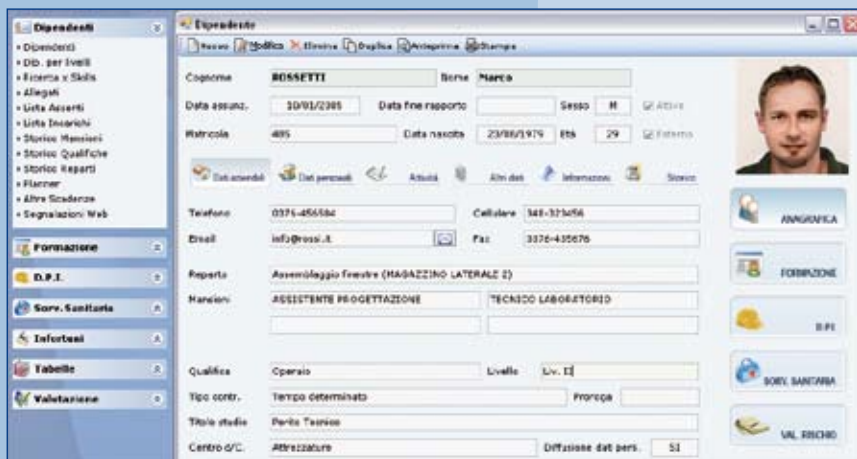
Dipendenti
• Dipendenti
• Dip. per livelli
• Ricerca x Skills
• Allegati
• Lista Assenti
• Lista Incarichi
• Storico Mansioni
• Storico Qualifiche
• Storico Reparti
• Planner
• Altre Scadenze
• Segnalazioni Web

Formazione
D.P.I.
Sorv. Sanitaria
Infortuni
Tabelle
Valutazione

Dipendente

Nuovo Modifica Elimina Duplica Anteprima Stampa

Cognome ROSSETTI Nome Marco
Data assunz. 10/01/2005 Data fine rapporto Sesso M Attivo
Matricola 405 Data nascita 23/08/1979 Età 29 Esterno

Dati aziendali Dati personali Attività Altri dati Informazioni Storico

Telefono 0376-456584 Cellulare 348-323456
Email info@rossi.it Fax 0376-435676
Reparto Assemblaggio finestre (MAGAZZINO LATERALE 2)
Mansioni ASSISTENTE PROGETTAZIONE TECNICO LABORATORIO

Qualifica Operaio Livello Liv. II
Tipo contr. Tempo determinato Proroga
Titolo studio Perito Tecnico
Centro d/C. Attrezzature Diffusione dati pers. SI

ANAGRAFICA
FORMAZIONE
D.P.I.
SORV. SANITARIA
VAL. RISCHIO